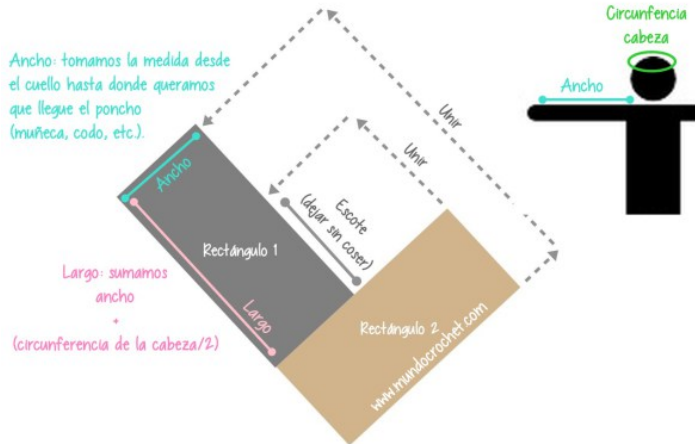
Ancho: tomamos la medida desde el cuello hasta donde queramos que llegue el poncho (muñeca, codo, etc.).

Circunferencia cabeza

Ancho

Unir

Unir

Ancho

Escote (dejar sin coser)

Rectángulo 1

Largo: sumamos ancho + (circunferencia de la cabeza/2)

Largo

Rectángulo 2

www.mundocrochet.com